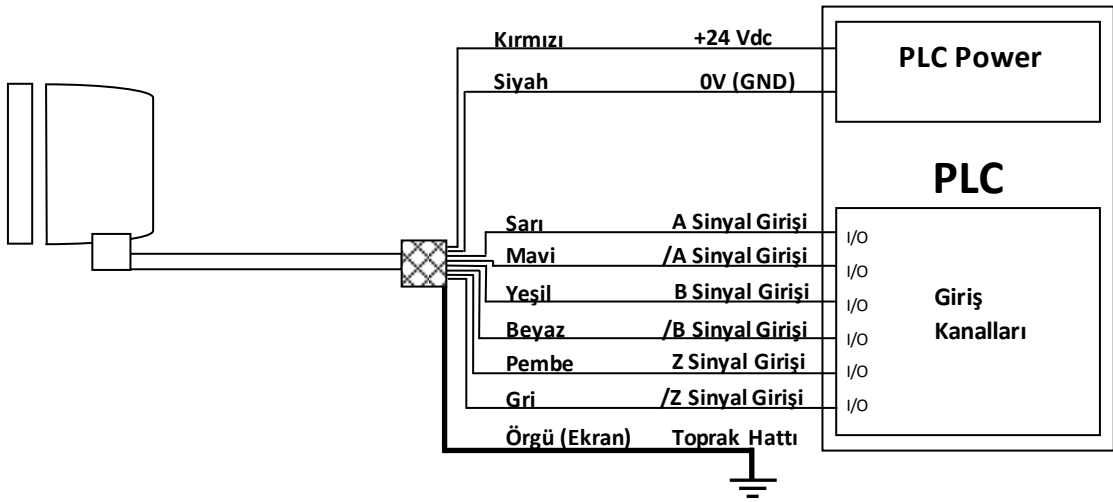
Kırmızı +24 Vdc
Siyah 0V (GND)

PLC Power

PLC

Sarı A Sinyal Girişi
Mavi /A Sinyal Girişi
Yeşil B Sinyal Girişi
Beyaz /B Sinyal Girişi
Pembe Z Sinyal Girişi
Gri /Z Sinyal Girişi
Örgü (Ekran) Toprak Hattı

I/O
I/O
I/O
I/O
I/O
I/O

Giriş Kanalları